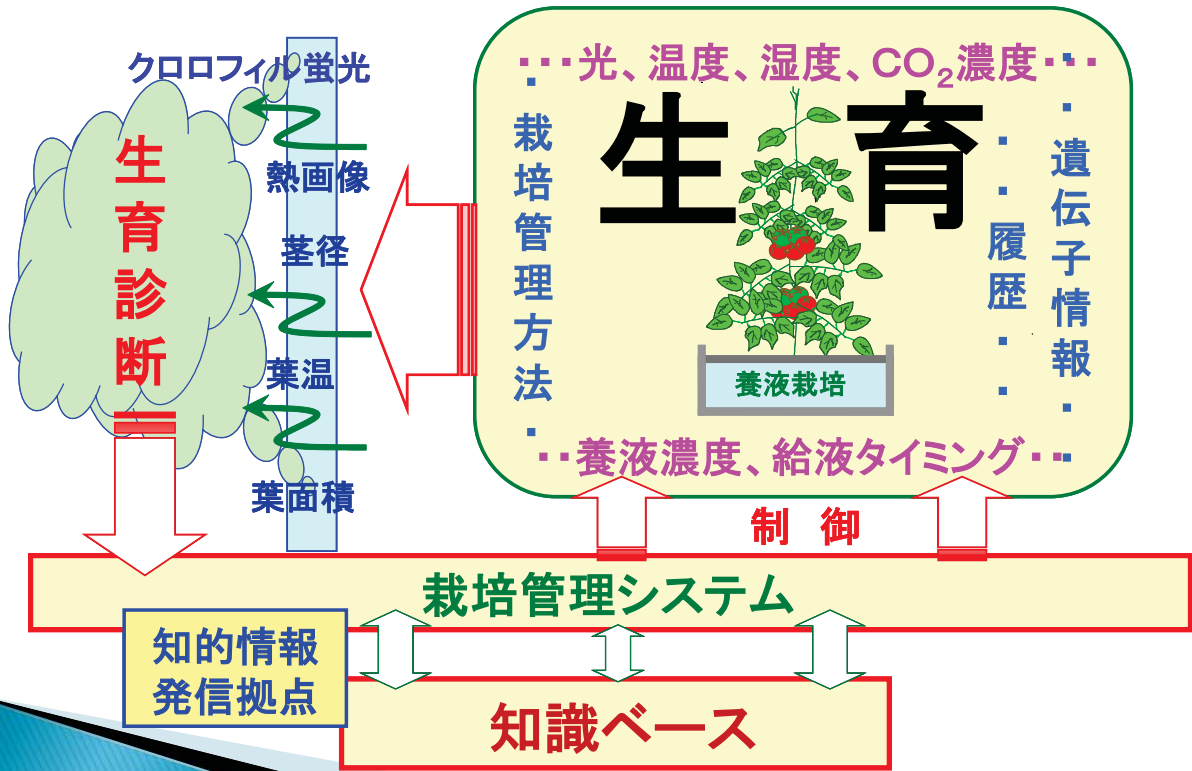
クロロフィル蛍光

熱画像

茎径

葉温

葉面積

生育診断

・・・光、温度、湿度、$CO_2$濃度・・・

栽培管理方法

生育

履歴

遺伝子情報

養液栽培

・・・養液濃度、給液タイミング・・・

制御

栽培管理システム

知的情報発信拠点

知識ベース